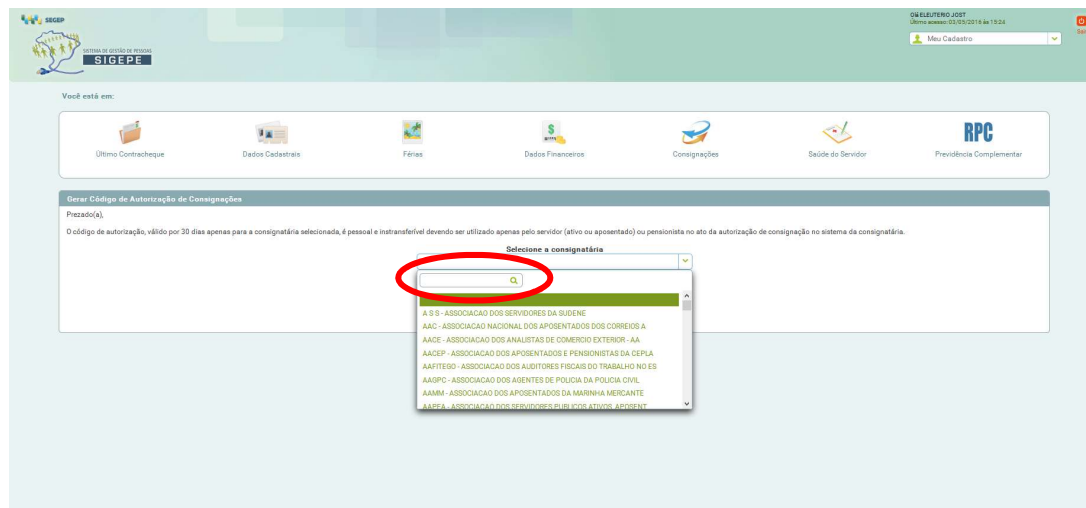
SEGEP

SISTEMA DE GESTÃO DE PESSOAS
SIGEPE

OI ELEUTERIO JOST
Último acesso: 03/05/2016 às 13:24

Sair

Meu Cadastro

Você está em:

Último Contracheque

Dados Cadastrais

Férias

Dados Financeiros

Consignações

Saúde do Servidor

RPC
Previdência Complementar

Gerar Código de Autorização de Consignações

Prezado(a),

O código de autorização, válido por 30 dias apenas para a consignatária selecionada, é pessoal e instransferível devendo ser utilizado apenas pelo servidor (ativo ou aposentado) ou pensionista no ato da autorização de consignação no sistema da consignatária.

Selecione a consignatária

A S S - ASSOCIACAO DOS SERVIDORES DA SUDENE
AAC - ASSOCIACAO NACIONAL DOS APOSENTADOS DOS CORREIOS A
AACE - ASSOCIACAO DOS ANALISTAS DE COMERCIO EXTERIOR - AA
AACEP - ASSOCIACAO DOS APOSENTADOS E PENSIONISTAS DA CEPLA
AAFITEGO - ASSOCIACAO DOS AUDITORES FISCAIS DO TRABALHO NO ES
AAGPC - ASSOCIACAO DOS AGENTES DE POLICIA DA POLICIA CIVIL
AAMM - ASSOCIACAO DOS APOSENTADOS DA MARINHA MERCANTE
AAPEA - ASSOCIACAO DOS SERVIDORES PUBLICOS ATIVOS, APOSENT